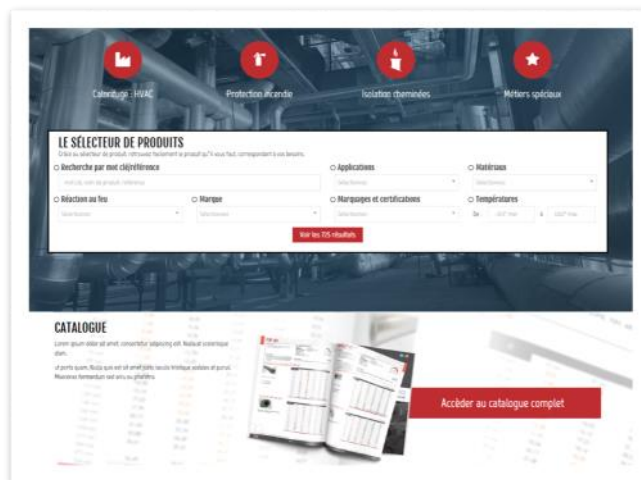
Calorifuge - HVAC

Protection incendie

Isolation cheminées

Métiers spéciaux

LE SÉLECTEUR DE PRODUITS

Grâce au sélecteur de produit retrouvez facilement le produit qu'il vous faut, correspondant à vos besoins.

Recherche par mot clé/référence

Applications

Matériaux

Réaction au feu

Marque

Marquages et certifications

Températures

Sélectionnez

Sélectionnez

Sélectionnez

Sélectionnez

Sélectionnez

De

à

Voir les 705 résultats

CATALOGUE

Lorem ipsum dolor sit amet, consectetur adipiscing elit. Nullam scelerisque diam.

Ut porta quam. Nulla quis est sit amet justo iaculis tristique sodales at purus. Maecenas fermentum sed arcu eu pharetra.

Accéder au catalogue complet